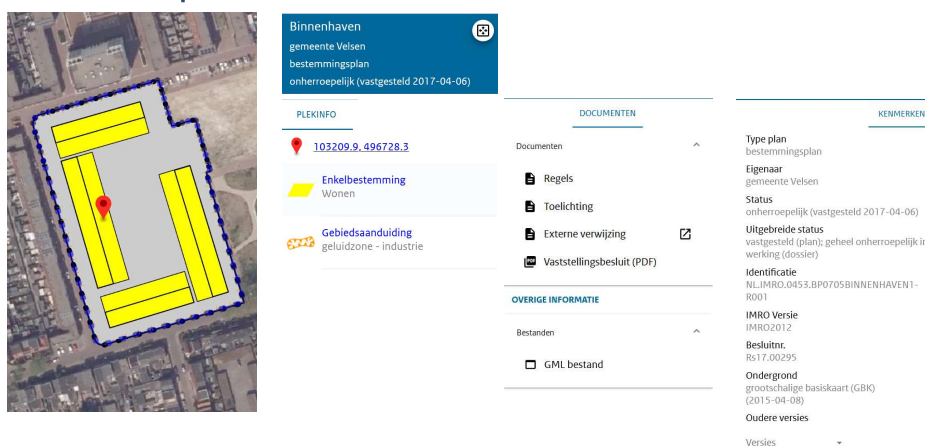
Binnenhaven
gemeente Velsen
bestemmingsplan
onherroepelijk (vastgesteld 2017-04-06)

PLEKINFO

103209.9, 496728.3

Enkelbestemming
Wonen

Gebiedsaanduiding
geluidzone - industrie

DOCUMENTEN

Documenten

Regels

Toelichting

Externe verwijzing

Vaststellingsbesluit (PDF)

OVERIGE INFORMATIE

Bestanden

GML bestand

KENMERKEN

Type plan
bestemmingsplan

Eigenaar
gemeente Velsen

Status
onherroepelijk (vastgesteld 2017-04-06)

Uitgebreide status
vastgesteld (plan); geheel onherroepelijk in werking (dossier)

Identificatie
NL.IMRO.0453.BP0705BINNENHAVEN1-R001

IMRO Versie
IMRO2012

Besluitnr.
Rs17.00295

Ondergrond
grootschalige basiskaart (GBK) (2015-04-08)

Oudere versies

Versies